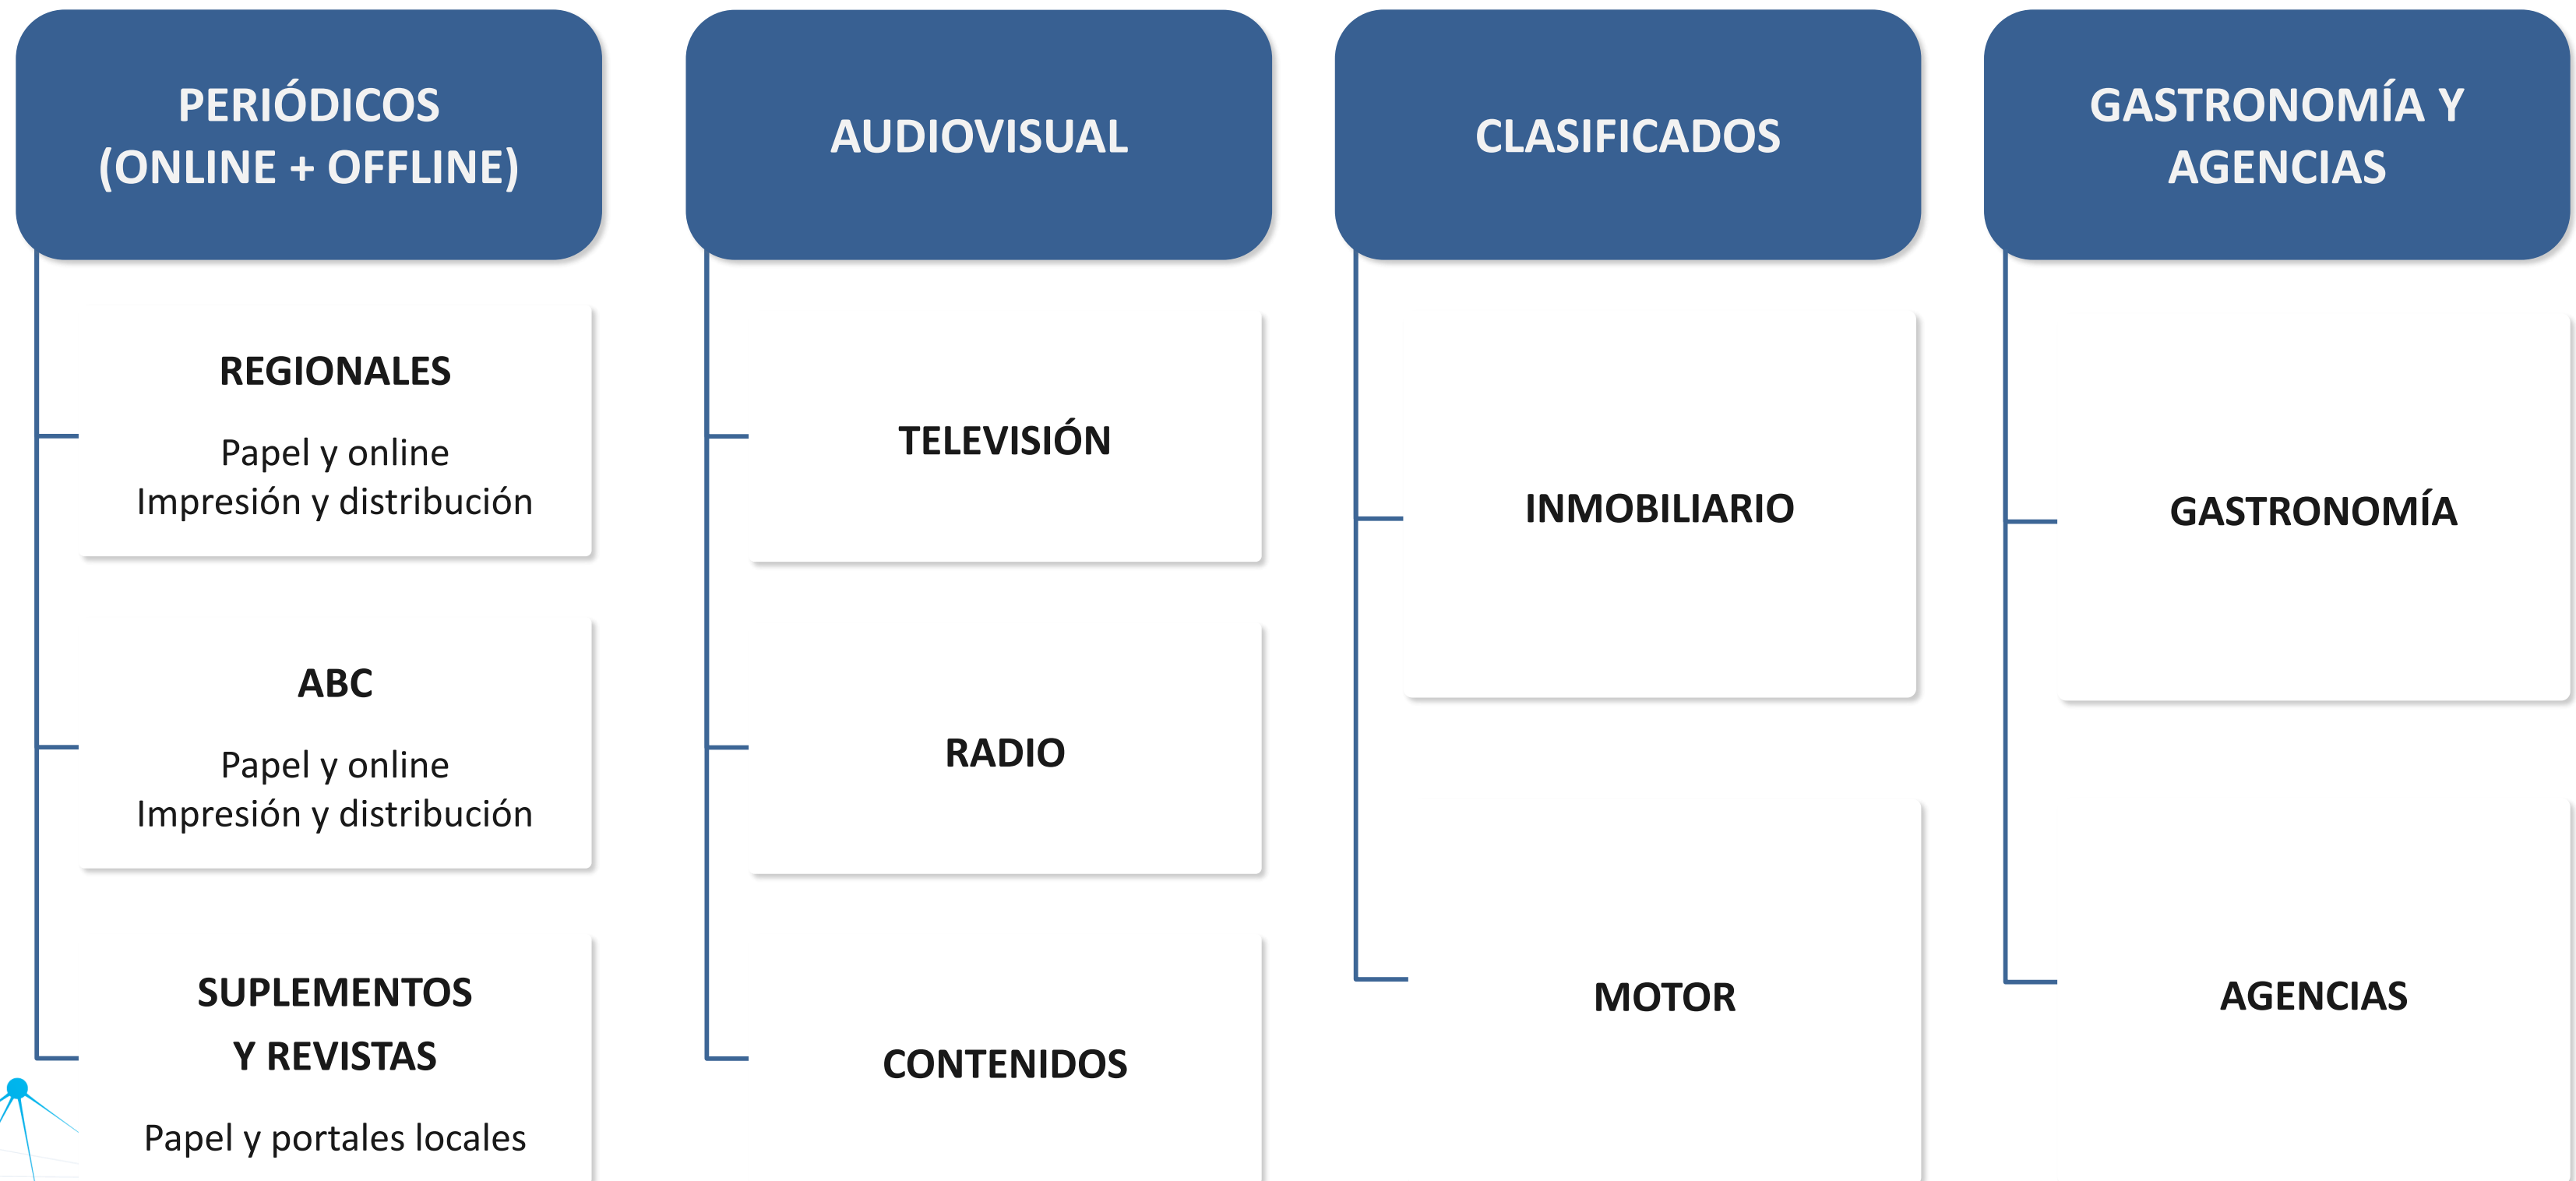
PERIÓDICOS (ONLINE + OFFLINE)

REGIONALES

Papel y online
Impresión y distribución

ABC

Papel y online
Impresión y distribución

SUPLEMENTOS Y REVISTAS

Papel y portales locales

AUDIOVISUAL

TELEVISIÓN

RADIO

CONTENIDOS

CLASIFICADOS

INMOBILIARIO

MOTOR

GASTRONOMÍA Y AGENCIAS

GASTRONOMÍA

AGENCIAS